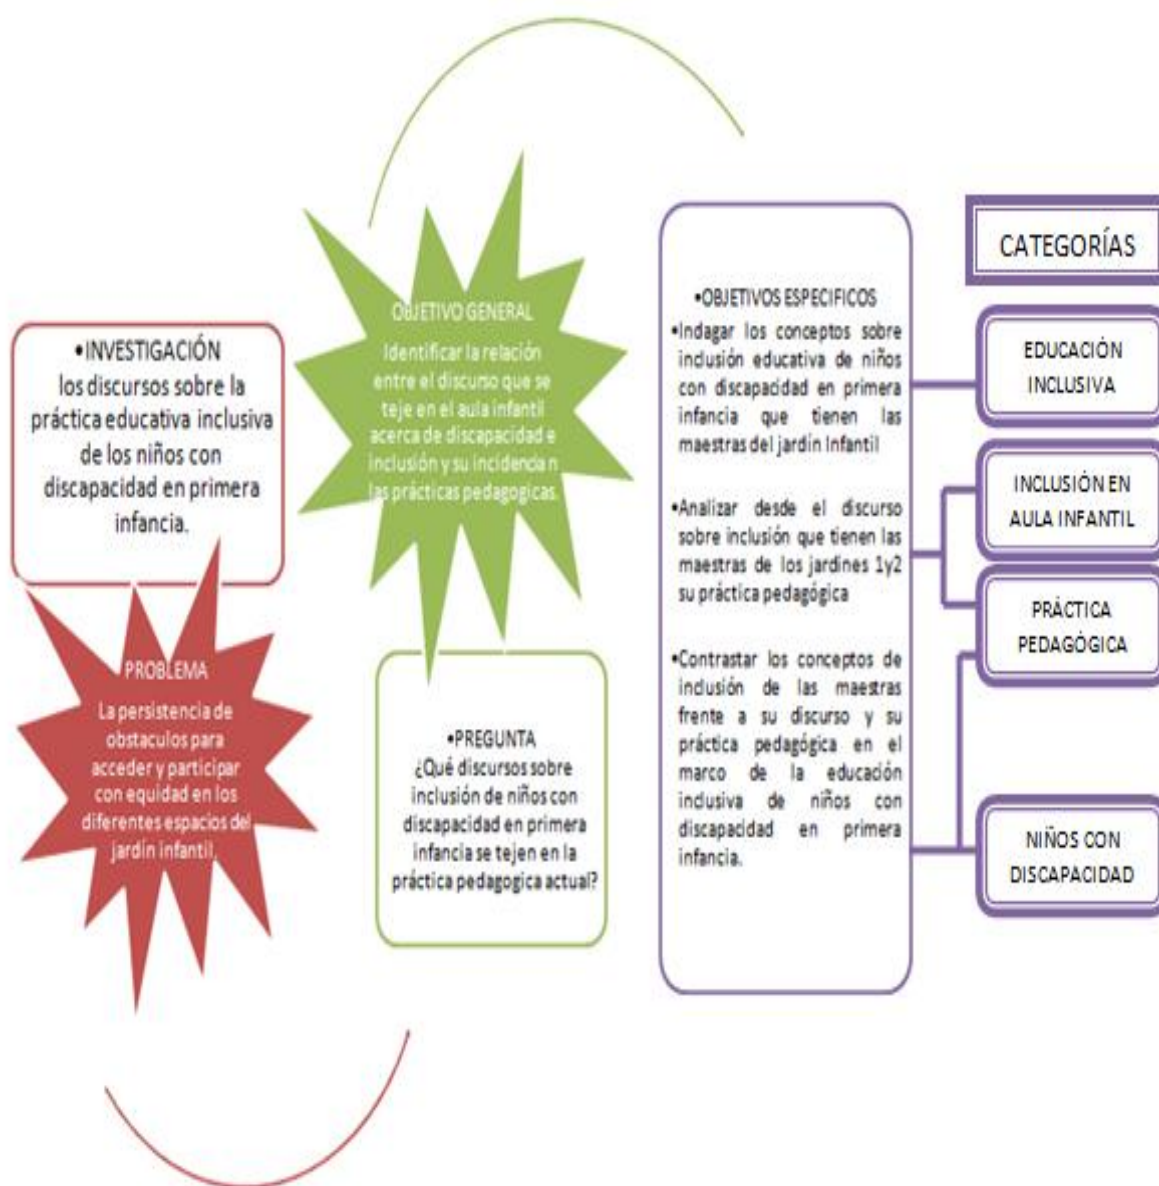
•INVESTIGACIÓN
los discursos sobre la práctica educativa inclusiva de los niños con discapacidad en primera infancia.

PROBLEMA
La persistencia de obstaculos para acceder y participar con equidad en los diferentes espacios del jardín infantil.

OBJETIVO GENERAL
Identificar la relación entre el discurso que se teje en el aula infantil acerca de discapacidad e inclusión y su incidencia n las prácticas pedagogicas.

•PREGUNTA
¿Qué discursos sobre inclusión de niños con discapacidad en primera infancia se tejen en la práctica pedagogica actual?

•OBJETIVOS ESPECIFICOS
•Indagar los conceptos sobre inclusión educativa de niños con discapacidad en primera infancia que tienen las maestras del jardín Infantil

•Analizar desde el discurso sobre inclusión que tienen las maestras de los jardines 1y2 su práctica pedagógica

•Contrastar los conceptos de inclusión de las maestras frente a su discurso y su práctica pedagógica en el marco de la educación inclusiva de niños con discapacidad en primera infancia.

CATEGORÍAS

EDUCACIÓN INCLUSIVA

INCLUSIÓN EN AULA INFANTIL

PRÁCTICA PEDAGÓGICA

NIÑOS CON DISCAPACIDAD